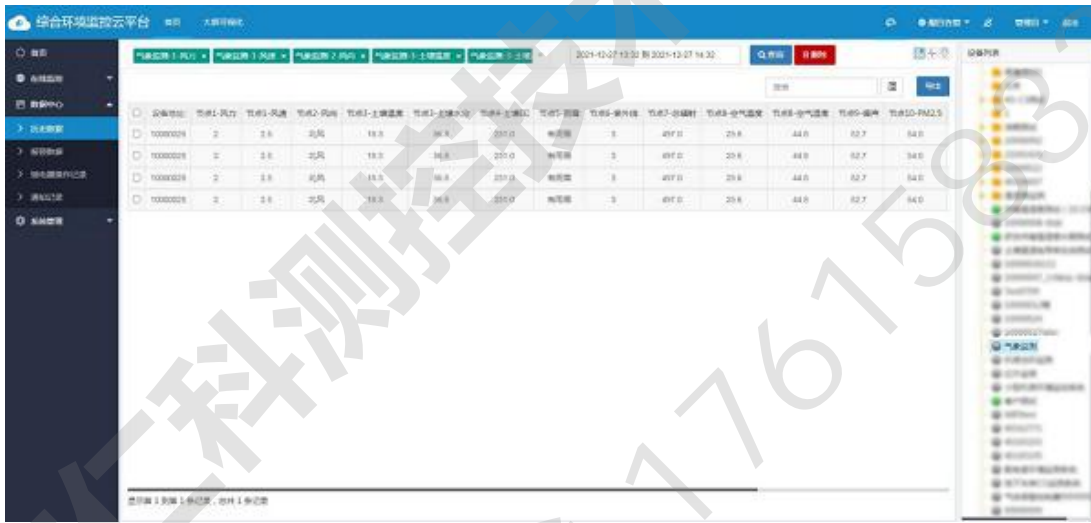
综合环境监控云平台 首页 大屏可视化

首页
在线监测
数据中心
历史数据
报警数据
继电器操作记录
通知记录
系统管理

气象监测-1-风力 × 气象监测-1-风速 × 气象监测-2-风向 × 气象监测-3-土壤温度 × 气象监测-3-土壤

2021-12-27 13:32 到 2021-12-27 14:32

查询 删除

搜索 导出

| | 设备地址 | 节点1-风力 | 节点1-风速 | 节点2-风向 | 节点3-土壤温度 | 节点3-土壤水分 | 节点4-土壤EC | 节点5-雨量 | 节点6-紫外线 | 节点7-总辐射 | 节点8-空气温度 | 节点8-空气湿度 | 节点9-气压 | 节点10-PM2.5 |
|---|---|---|---|---|---|---|---|---|---|---|---|---|---|---|
| ☐ | 10000028 | 2 | 2.6 | 北风 | 19.3 | 36.8 | 231.0 | 有雨雪 | 3 | 497.0 | 25.6 | 44.0 | 82.7 | 54.0 |
| ☐ | 10000028 | 2 | 2.6 | 北风 | 19.3 | 36.8 | 231.0 | 有雨雪 | 3 | 497.0 | 25.6 | 44.0 | 82.7 | 54.0 |
| ☐ | 10000028 | 2 | 2.6 | 北风 | 19.3 | 36.8 | 231.0 | 有雨雪 | 3 | 497.0 | 25.6 | 44.0 | 82.7 | 54.0 |
| ☐ | 10000028 | 2 | 2.6 | 北风 | 19.3 | 36.8 | 231.0 | 有雨雪 | 3 | 497.0 | 25.6 | 44.0 | 82.7 | 54.0 |

显示第 1 到第 1 条记录，总共 1 条记录

设备列表
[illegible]
气象监测

仁科测控技术 17615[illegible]